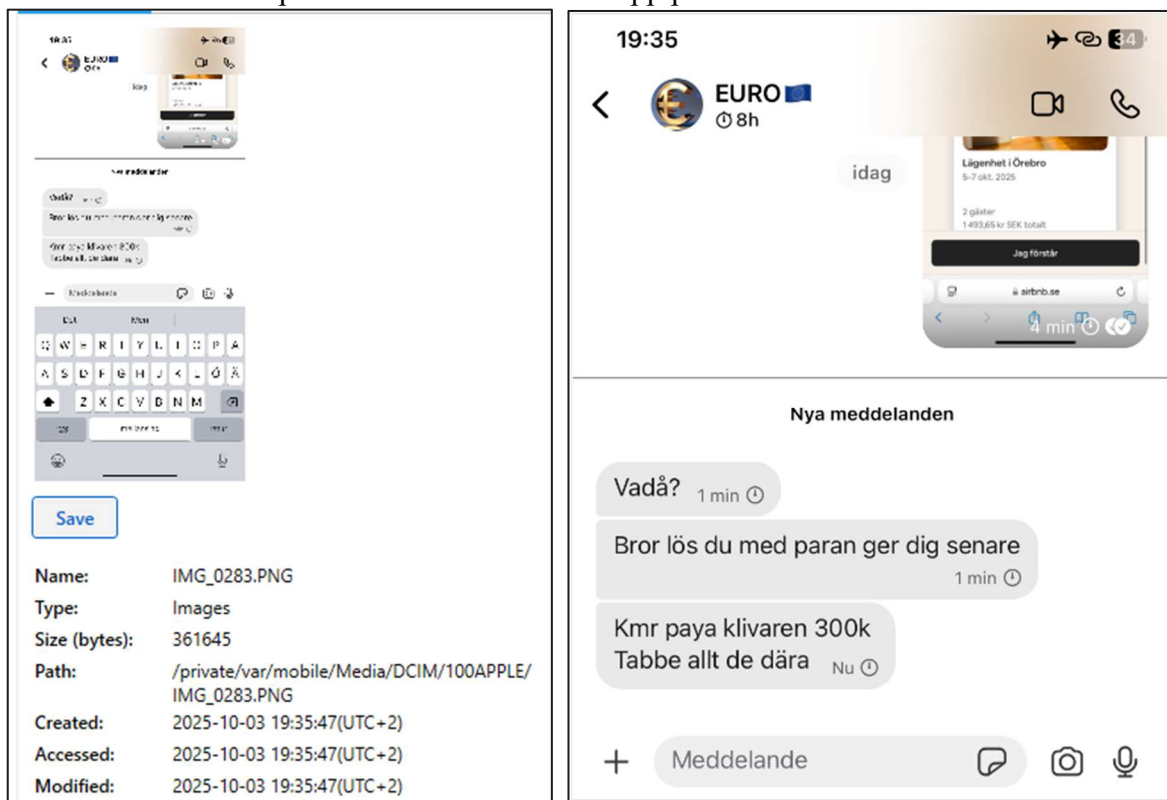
19:35
EURO
idag
Nya meddelanden
Vadå?
Bror lös du med paran ger dig senare
Kmr paya klivaren 300k
Tabbe allt de dära
Meddelande
Q W E R T Y U I O P Å
A S D F G H J K L Ö Ä
Z X C V B N M

Save

Name: IMG_0283.PNG
Type: Images
Size (bytes): 361645
Path: /private/var/mobile/Media/DCIM/100APPLE/IMG_0283.PNG
Created: 2025-10-03 19:35:47(UTC+2)
Accessed: 2025-10-03 19:35:47(UTC+2)
Modified: 2025-10-03 19:35:47(UTC+2)

19:35
EURO
8h
Lägenhet i Örebro
5-7 okt. 2025
2 gäster
1 493,65 kr SEK totalt
Jag förstår
airbnb.se
4 min
idag
Nya meddelanden
Vadå? 1 min
Bror lös du med paran ger dig senare 1 min
Kmr paya klivaren 300k
Tabbe allt de dära Nu
Meddelande